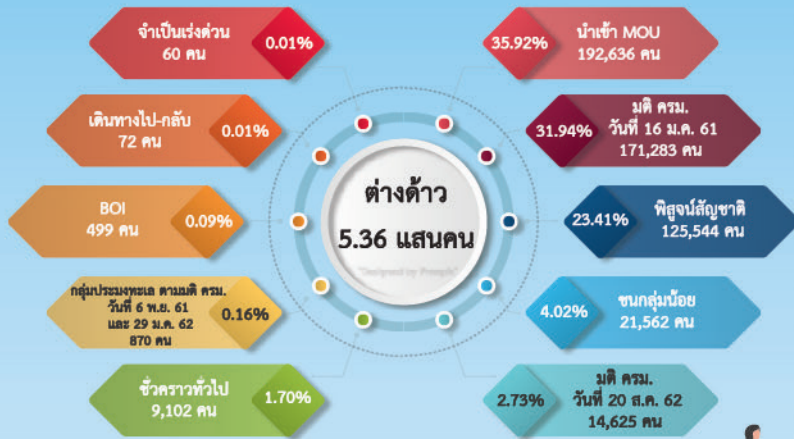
จำเป็นเร่งด่วน
60 คน
0.01%

เดินทางไป-กลับ
72 คน
0.01%

BOI
499 คน
0.09%

กลุ่มประมงทะเล ตามมติ ครม.
วันที่ 6 พ.ย. 61
และ 29 ม.ค. 62
870 คน
0.16%

ชั่วคราวทั่วไป
9,102 คน
1.70%

ต่างด้าว
5.36 แสนคน
"Designed by Freepik"

35.92%
นำเข้า MOU
192,636 คน

31.94%
มติ ครม.
วันที่ 16 ม.ค. 61
171,283 คน

23.41%
พิสูจน์สัญชาติ
125,544 คน

4.02%
ชนกลุ่มน้อย
21,562 คน

2.73%
มติ ครม.
วันที่ 20 ส.ค. 62
14,625 คน